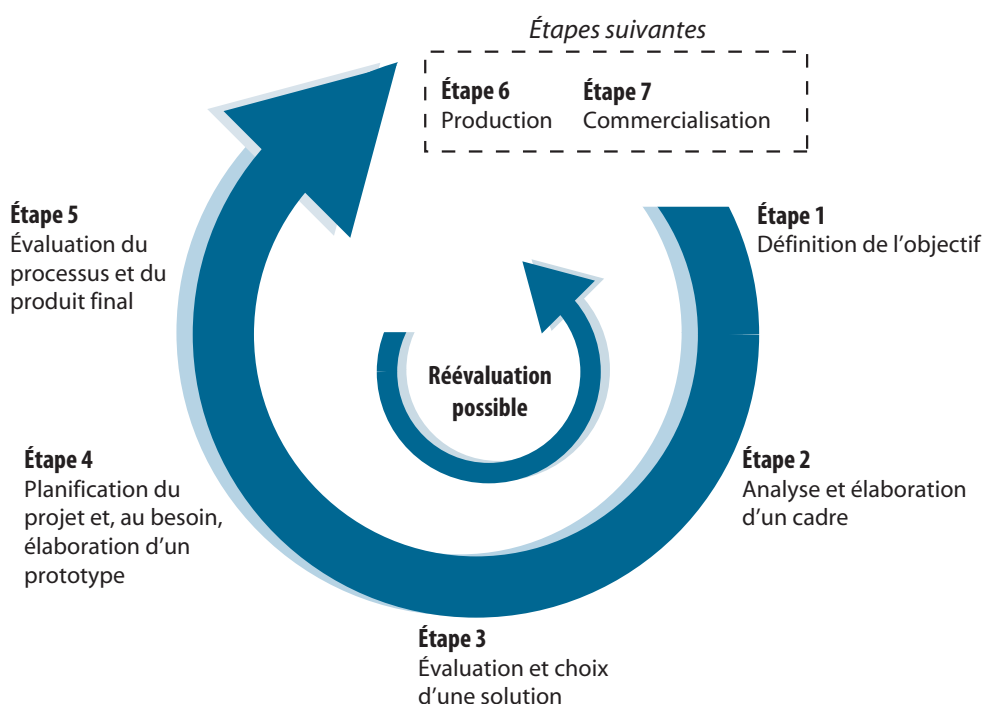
Étapes suivantes

Étape 6
Production

Étape 7
Commercialisation

Étape 1
Définition de l'objectif

Étape 2
Analyse et élaboration d'un cadre

Étape 3
Évaluation et choix d'une solution

Étape 4
Planification du projet et, au besoin, élaboration d'un prototype

Étape 5
Évaluation du processus et du produit final

Réévaluation possible